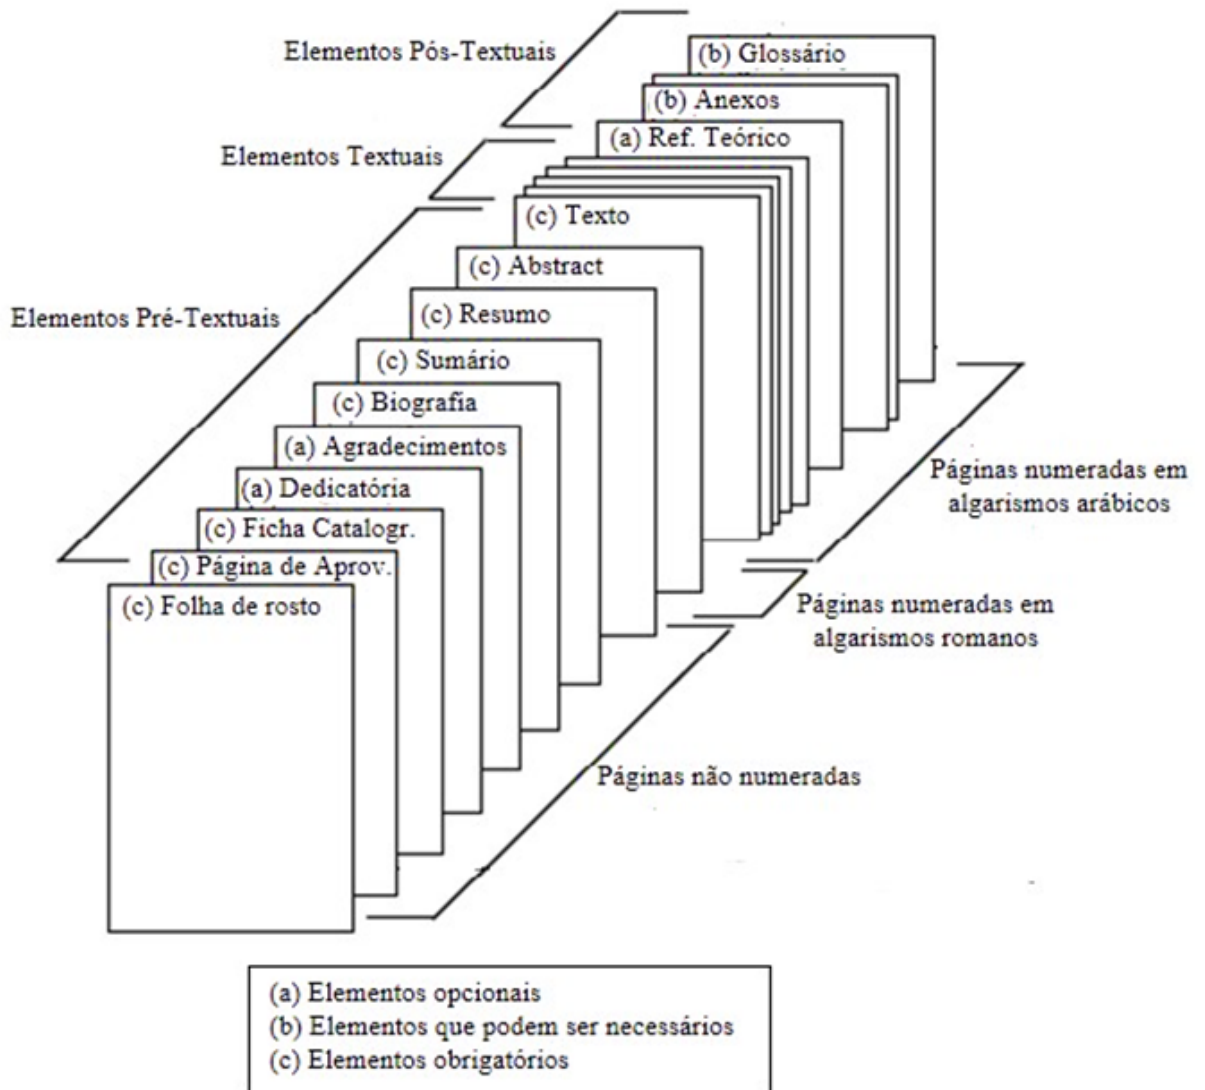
Elementos Pós-Textuais

(b) Glossário

(b) Anexos

Elementos Textuais

(a) Ref. Teórico

(c) Texto

Elementos Pré-Textuais

(c) Abstract

(c) Resumo

(c) Sumário

(c) Biografia

(a) Agradecimentos

(a) Dedicatória

(c) Ficha Catalogr.

(c) Página de Aprov.

(c) Folha de rosto

Páginas numeradas em algarismos arábicos

Páginas numeradas em algarismos romanos

Páginas não numeradas

(a) Elementos opcionais
(b) Elementos que podem ser necessários
(c) Elementos obrigatórios